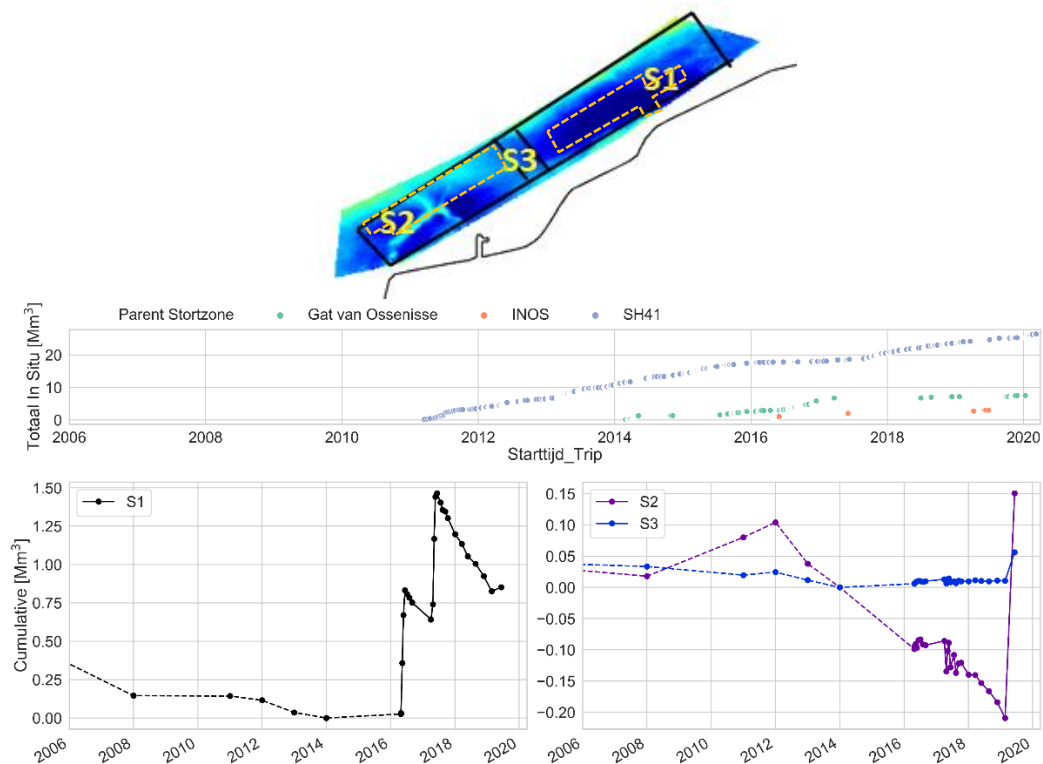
S1
S3
S2

Parent Stortzone
Gat van Ossenisse
INOS
SH41

Totaal In Situ [Mm$^3$]
20
10
0
2006
2008
2010
2012
2014
2016
2018
2020
Starttijd_Trip

S1
Cumulative [Mm$^3$]
1.50
1.25
1.00
0.75
0.50
0.25
0.00
2006
2008
2010
2012
2014
2016
2018
2020

S2
S3
0.15
0.10
0.05
0.00
-0.05
-0.10
-0.15
-0.20
2006
2008
2010
2012
2014
2016
2018
2020